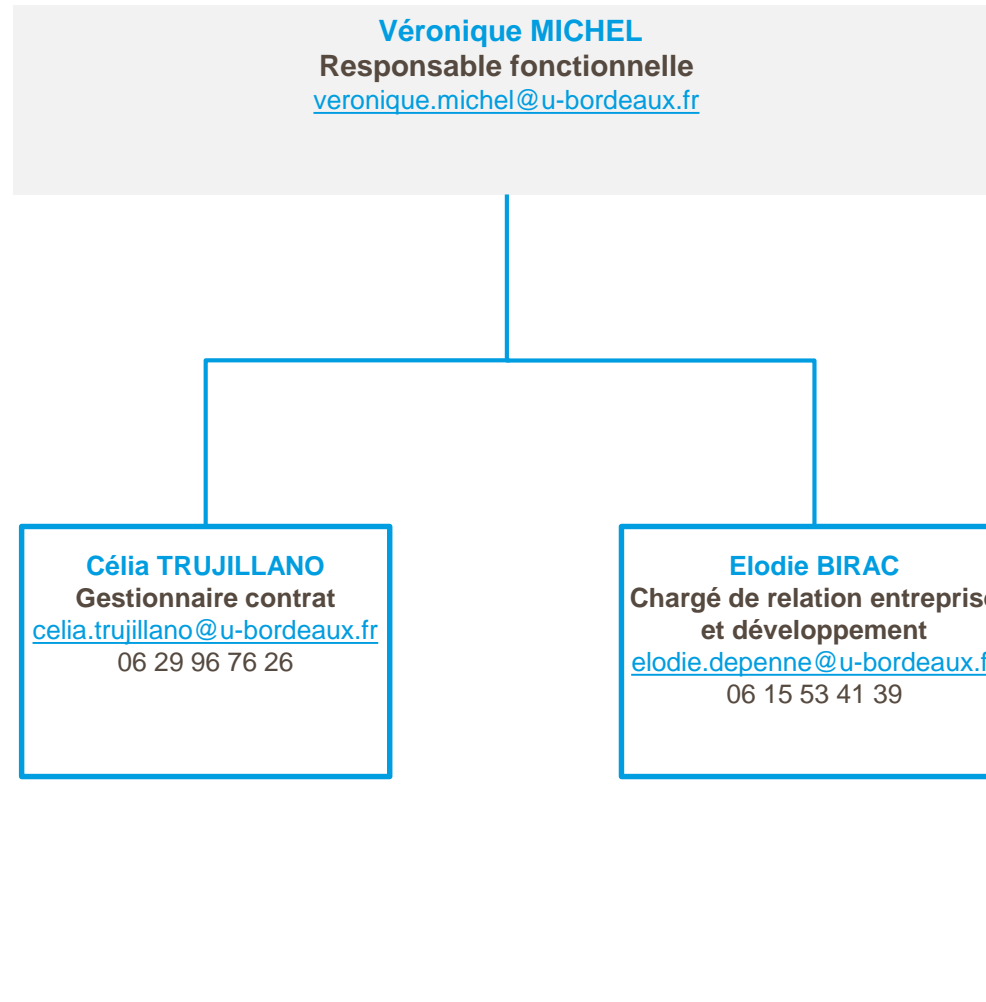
Véronique MICHEL
Responsable fonctionnelle
veronique.michel@u-bordeaux.fr

Célia TRUJILLANO
Gestionnaire contrat
celia.trujillano@u-bordeaux.fr
06 29 96 76 26

Elodie BIRAC
Chargé de relation entrepris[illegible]
et développement
elodie.depenne@u-bordeaux.f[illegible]
06 15 53 41 39